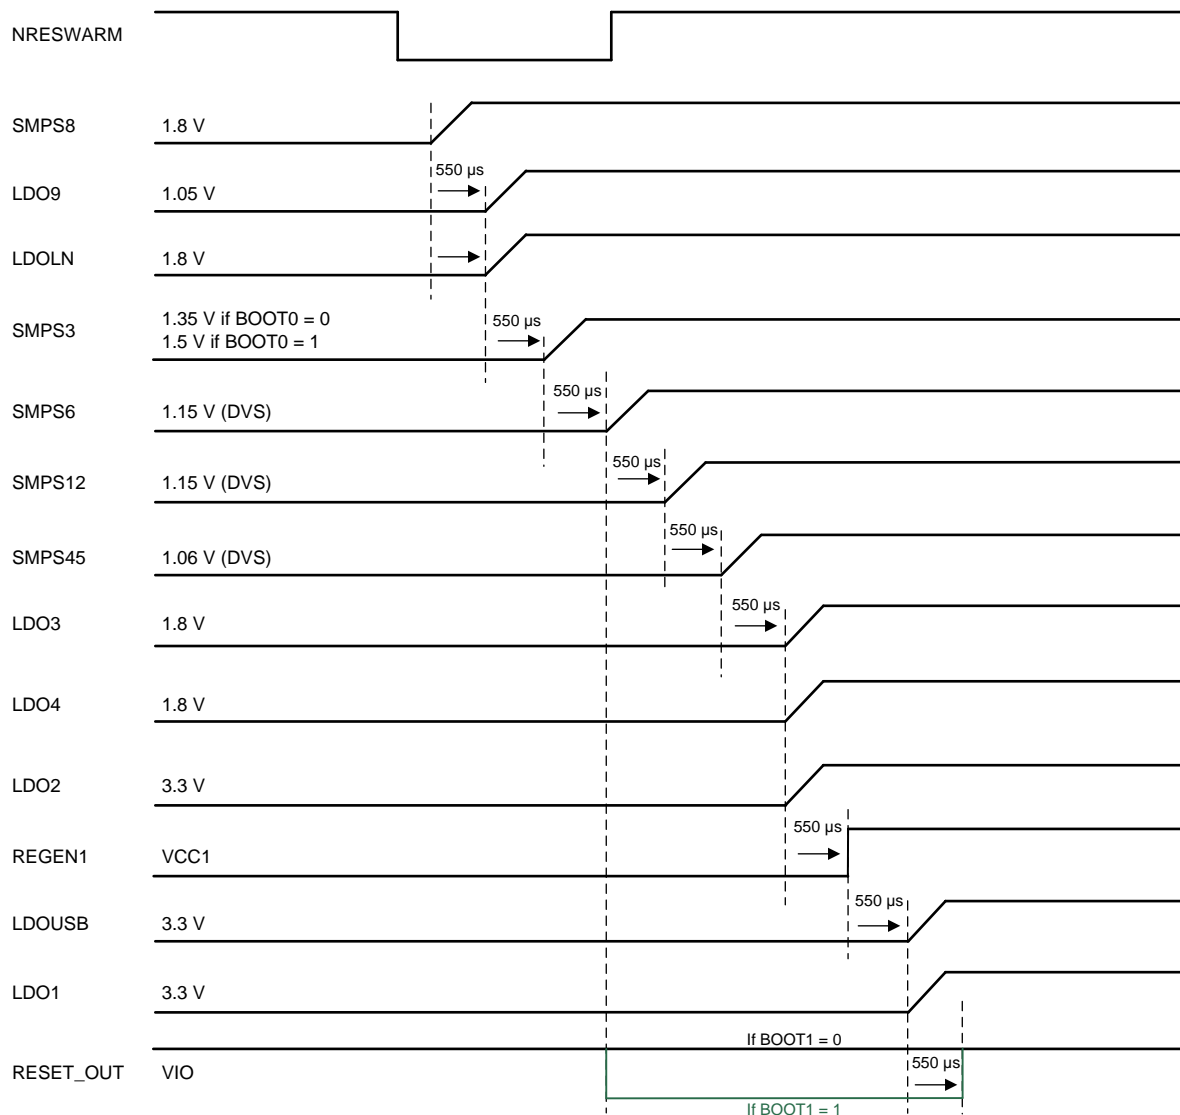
NRESWARM

SMPS8 1.8 V

550 µs

LDO9 1.05 V

LDOLN 1.8 V

SMPS3 1.35 V if BOOT0 = 0
1.5 V if BOOT0 = 1

550 µs

550 µs

SMPS6 1.15 V (DVS)

550 µs

SMPS12 1.15 V (DVS)

550 µs

SMPS45 1.06 V (DVS)

550 µs

LDO3 1.8 V

LDO4 1.8 V

LDO2 3.3 V

550 µs

REGEN1 VCC1

550 µs

LDOUSB 3.3 V

LDO1 3.3 V

If BOOT1 = 0

RESET_OUT VIO

550 µs

If BOOT1 = 1